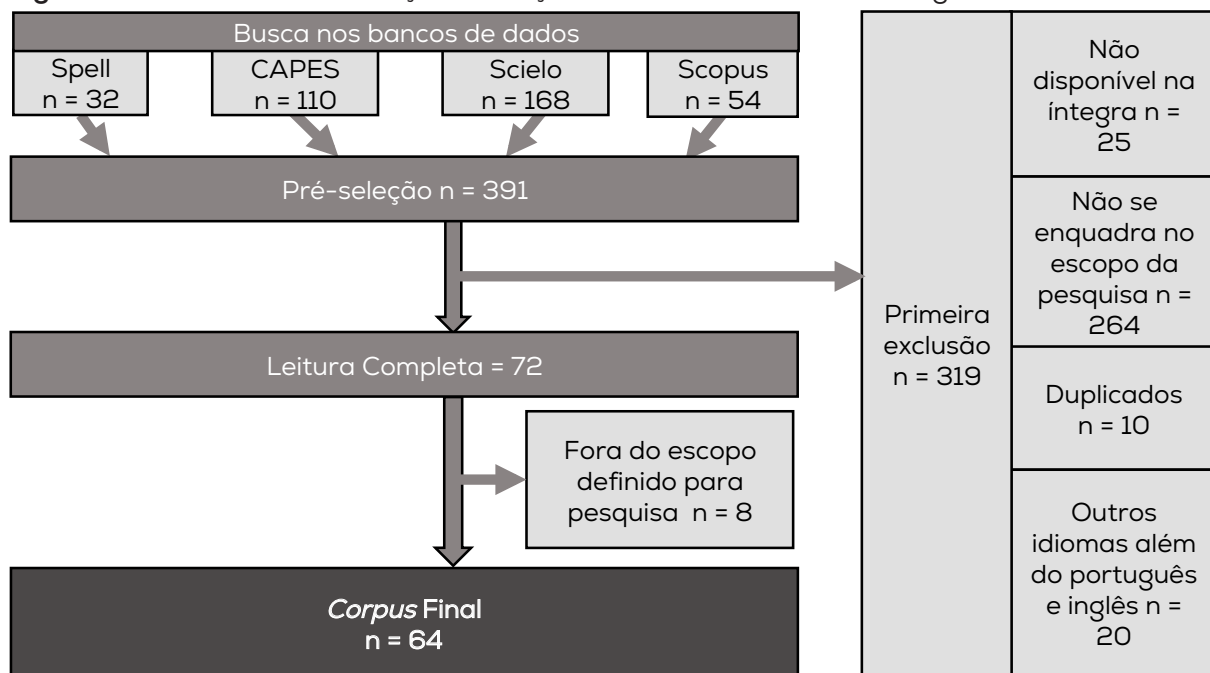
Busca nos bancos de dados

Spell
n = 32

CAPES
n = 110

Scielo
n = 168

Scopus
n = 54

Pré-seleção n = 391

Leitura Completa = 72

Fora do escopo definido para pesquisa n = 8

*Corpus* Final
n = 64

Primeira exclusão
n = 319

Não disponível na íntegra n = 25

Não se enquadra no escopo da pesquisa n = 264

Duplicados
n = 10

Outros idiomas além do português e inglês n = 20